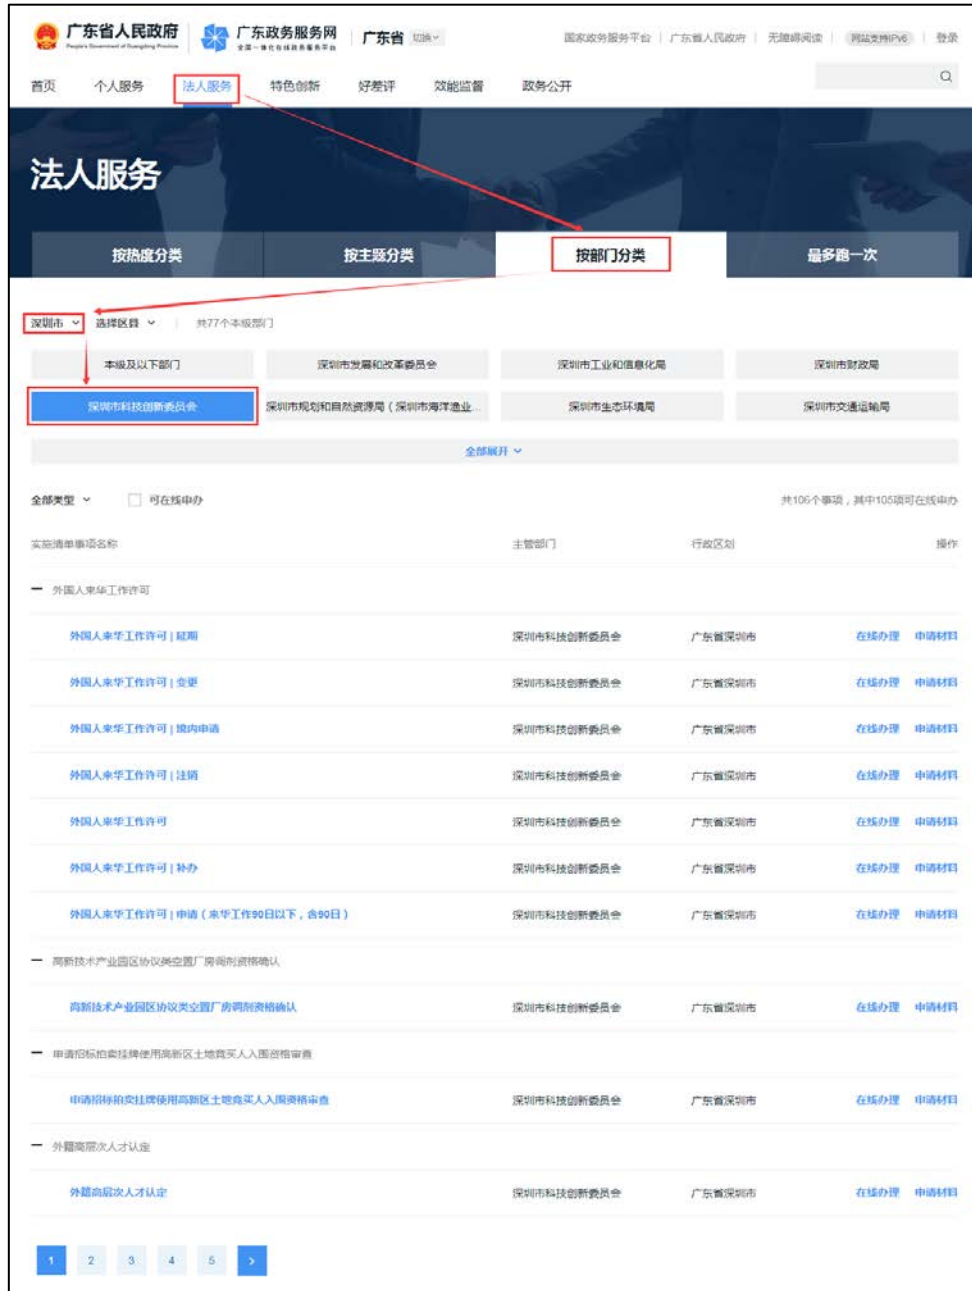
广东省人民政府 People's Government of Guangdong Province
广东政务服务网 全国一体化在线政务服务平台
广东省 切换

国家政务服务平台 | 广东省人民政府 | 无障碍阅读 | 网站支持IPV6 | 登录

首页 个人服务 法人服务 特色创新 好差评 效能监督 政务公开

法人服务

按热度分类 按主题分类 按部门分类 最多跑一次

深圳市 选择区县 共77个本级部门

| 本级及以下部门 | 深圳市发展和改革委员会 | 深圳市工业和信息化局 | 深圳市财政局 |
|---|---|---|---|
| 深圳市科技创新委员会 | 深圳市规划和自然资源局（深圳市海洋渔业... | 深圳市生态环境局 | 深圳市交通运输局 |

全部展开

全部类型 可在线申办 共106个事项，其中105项可在线申办

| 实施清单事项名称 | 主管部门 | 行政区划 | 操作 |
|---|---|---|---|
| — 外国人来华工作许可 | | | |
| 外国人来华工作许可丨延期 | 深圳市科技创新委员会 | 广东省深圳市 | 在线办理 申请材料 |
| 外国人来华工作许可丨变更 | 深圳市科技创新委员会 | 广东省深圳市 | 在线办理 申请材料 |
| 外国人来华工作许可丨境内申请 | 深圳市科技创新委员会 | 广东省深圳市 | 在线办理 申请材料 |
| 外国人来华工作许可丨注销 | 深圳市科技创新委员会 | 广东省深圳市 | 在线办理 申请材料 |
| 外国人来华工作许可 | 深圳市科技创新委员会 | 广东省深圳市 | 在线办理 申请材料 |
| 外国人来华工作许可丨补办 | 深圳市科技创新委员会 | 广东省深圳市 | 在线办理 申请材料 |
| 外国人来华工作许可丨申请（来华工作90日以下，含90日） | 深圳市科技创新委员会 | 广东省深圳市 | 在线办理 申请材料 |
| — 高新技术产业园区协议类空置厂房调剂资格确认 | | | |
| 高新技术产业园区协议类空置厂房调剂资格确认 | 深圳市科技创新委员会 | 广东省深圳市 | 在线办理 申请材料 |
| — 申请招标拍卖挂牌使用高新区土地竞买人入围资格审查 | | | |
| 申请招标拍卖挂牌使用高新区土地竞买人入围资格审查 | 深圳市科技创新委员会 | 广东省深圳市 | 在线办理 申请材料 |
| — 外籍高层次人才认定 | | | |
| 外籍高层次人才认定 | 深圳市科技创新委员会 | 广东省深圳市 | 在线办理 申请材料 |

1 2 3 4 5 >